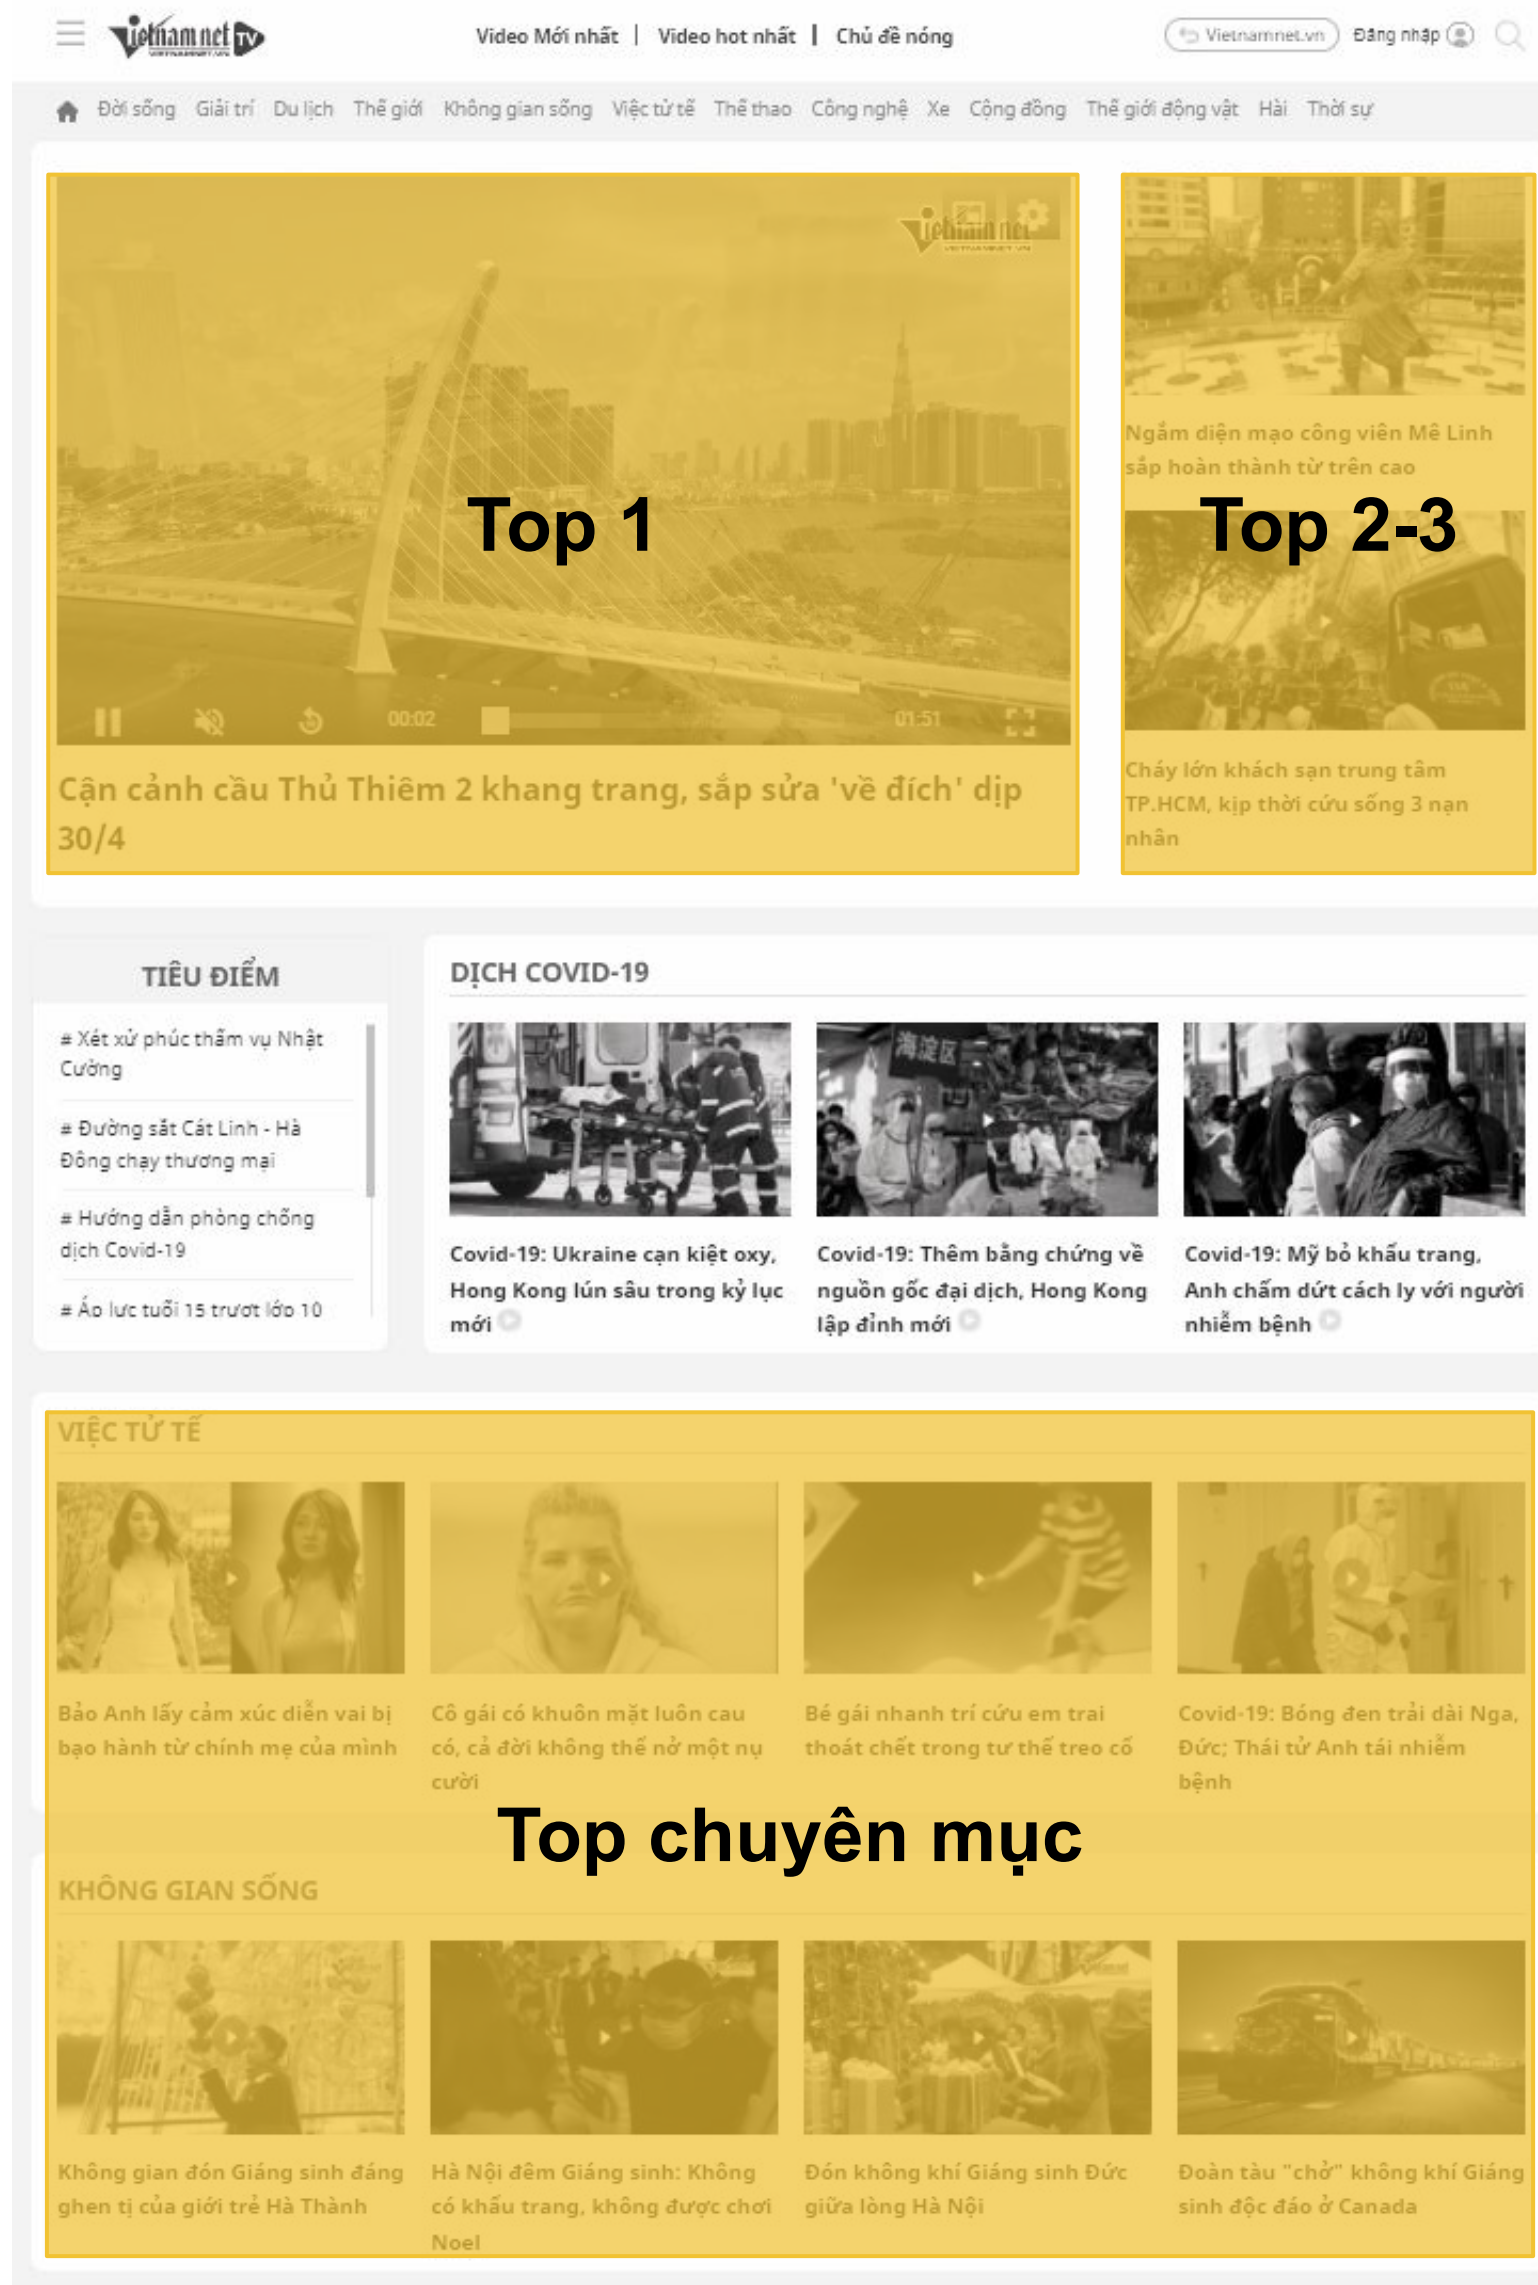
Vietnamnet TV

Video Mới nhất | Video hot nhất | Chủ đề nóng

Vietnamnet.vn Đăng nhập

Đời sống Giải trí Du lịch Thế giới Không gian sống Việc tử tế Thể thao Công nghệ Xe Cộng đồng Thế giới động vật Hài Thời sự

Top 1

00:02 01:51

Cận cảnh cầu Thủ Thiêm 2 khang trang, sắp sửa 'về đích' dịp 30/4

Ngắm diện mạo công viên Mê Linh sắp hoàn thành từ trên cao

Top 2-3

Cháy lớn khách sạn trung tâm TP.HCM, kịp thời cứu sống 3 nạn nhân

TIÊU ĐIỂM

# Xét xử phúc thẩm vụ Nhật Cường

# Đường sắt Cát Linh - Hà Đông chạy thương mại

# Hướng dẫn phòng chống dịch Covid-19

# Áp lực tuổi 15 trượt lớp 10

DỊCH COVID-19

Covid-19: Ukraine cạn kiệt oxy, Hong Kong lún sâu trong kỷ lục mới

Covid-19: Thêm bằng chứng về nguồn gốc đại dịch, Hong Kong lập đỉnh mới

Covid-19: Mỹ bỏ khẩu trang, Anh chấm dứt cách ly với người nhiễm bệnh

VIỆC TỬ TẾ

Bảo Anh lấy cảm xúc diễn vai bị bạo hành từ chính mẹ của mình

Cô gái có khuôn mặt luôn cau có, cả đời không thể nở một nụ cười

Bé gái nhanh trí cứu em trai thoát chết trong tư thế treo cổ

Covid-19: Bóng đen trải dài Nga, Đức; Thái tử Anh tái nhiễm bệnh

Top chuyên mục

KHÔNG GIAN SỐNG

Không gian đón Giáng sinh đáng ghen tị của giới trẻ Hà Thành

Hà Nội đêm Giáng sinh: Không có khẩu trang, không được chơi Noel

Đón không khí Giáng sinh Đức giữa lòng Hà Nội

Đoàn tàu "chở" không khí Giáng sinh độc đáo ở Canada